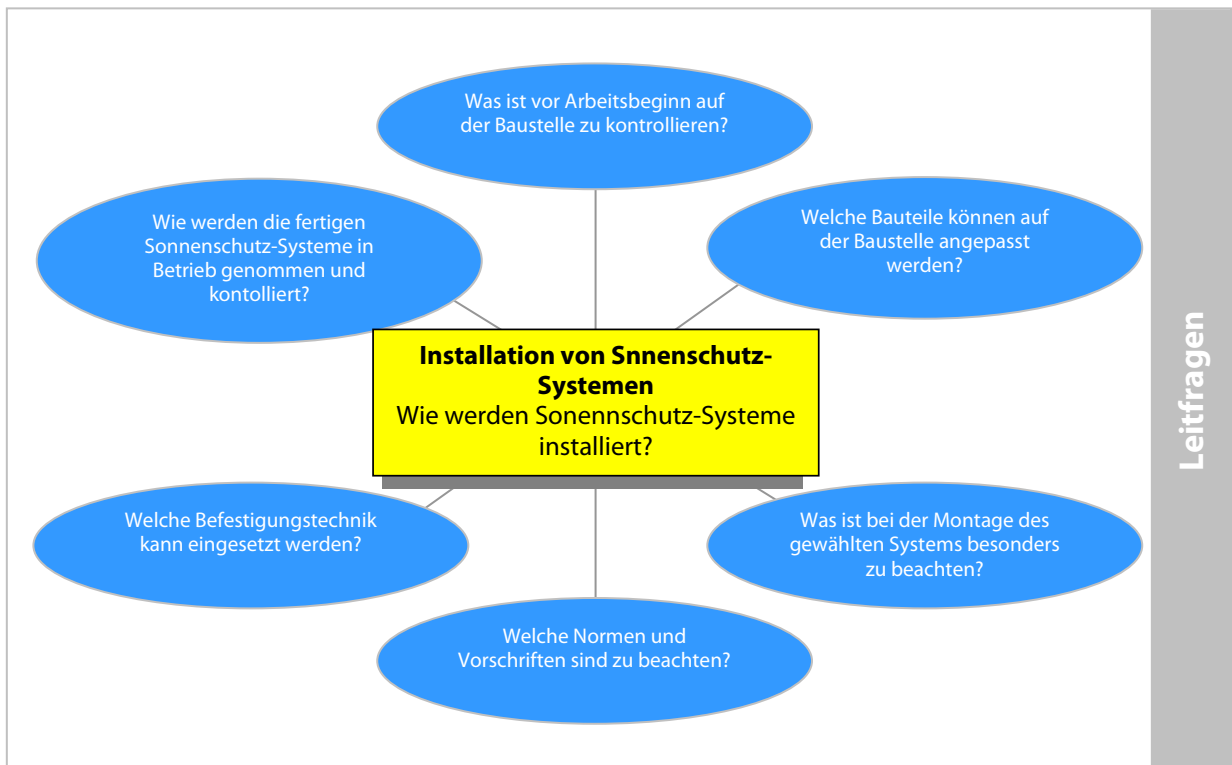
Was ist vor Arbeitsbeginn auf der Baustelle zu kontrollieren?

Wie werden die fertigen Sonnenschutz-Systeme in Betrieb genommen und kontolliert?

Welche Bauteile können auf der Baustelle angepasst werden?

**Installation von Snnenschutz-Systemen**
Wie werden Sonennschutz-Systeme installiert?

Welche Befestigungstechnik kann eingesetzt werden?

Was ist bei der Montage des gewählten Systems besonders zu beachten?

Welche Normen und Vorschriften sind zu beachten?

Leitfragen